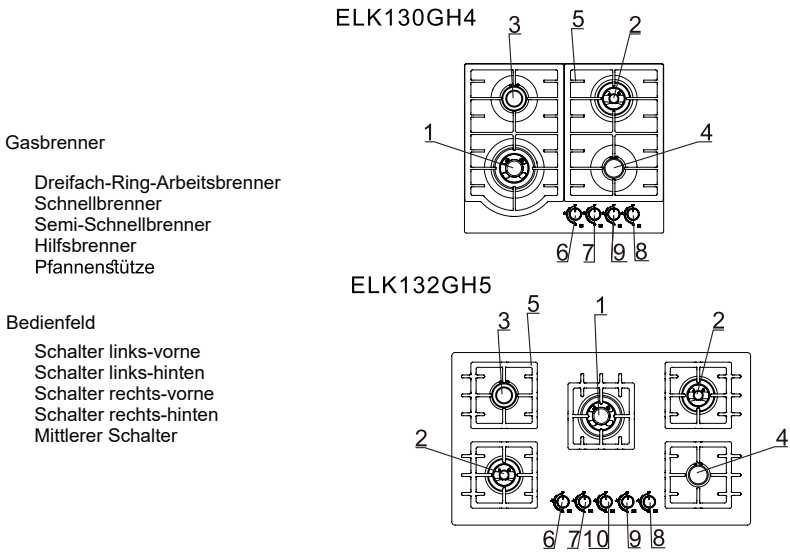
Gasbrenner

Dreifach-Ring-Arbeitsbrenner
Schnellbrenner
Semi-Schnellbrenner
Hilfsbrenner
Pfannenstütze

Bedienfeld

Schalter links-vorne
Schalter links-hinten
Schalter rechts-vorne
Schalter rechts-hinten
Mittlerer Schalter

ELK130GH4

3 5 2
1 4
6 7 9 8

ELK132GH5

3 5 1 2
2 4
6 7 10 9 8